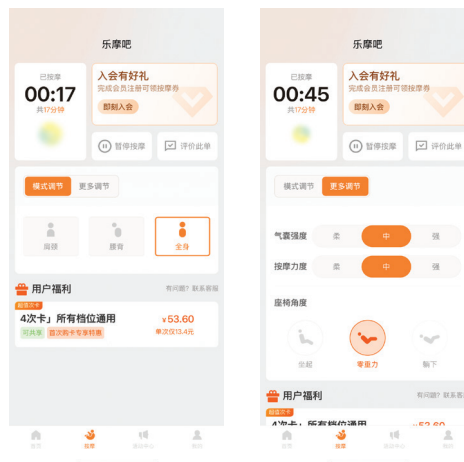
乐摩吧

已按摩
00:17
共17分钟

入会有好礼
完成会员注册可领按摩券
即刻入会

暂停按摩
评价此单

模式调节
更多调节

肩颈
腰背
全身

用户福利
有问题？联系客服

超值次卡
4次卡」所有档位通用
可共享
首次购卡专享特惠
¥53.60
单次仅13.4元

首页
按摩
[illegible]
我的

乐摩吧

已按摩
00:45
共17分钟

入会有好礼
完成会员注册可领按摩券
即刻入会

暂停按摩
评价此单

模式调节
更多调节

气囊强度
柔
中
强

按摩力度
柔
中
强

座椅角度

坐起
零重力
躺下

用户福利
有问题？联系客服

超值次卡
4次卡」所有档位通用
¥53.60

首页
按摩
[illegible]
我的